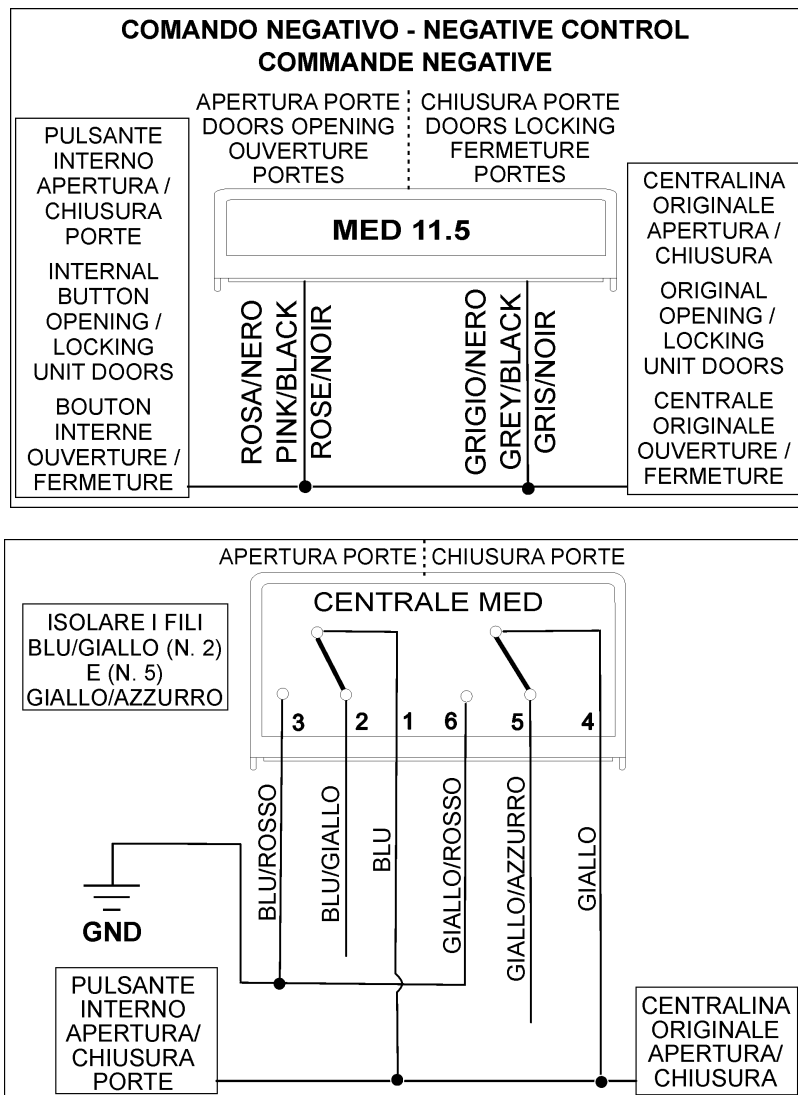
COMANDO NEGATIVO - NEGATIVE CONTROL
COMMANDE NEGATIVE

APERTURA PORTE
DOORS OPENING
OUVERTURE PORTES

CHIUSURA PORTE
DOORS LOCKING
FERMETURE PORTES

PULSANTE INTERNO APERTURA / CHIUSURA PORTE

INTERNAL BUTTON OPENING / LOCKING UNIT DOORS

BOUTON INTERNE OUVERTURE / FERMETURE

MED 11.5

ROSA/NERO
PINK/BLACK
ROSE/NOIR

GRIGIO/NERO
GREY/BLACK
GRIS/NOIR

CENTRALINA ORIGINALE APERTURA / CHIUSURA

ORIGINAL OPENING / LOCKING UNIT DOORS

CENTRALE ORIGINALE OUVERTURE / FERMETURE

APERTURA PORTE
CHIUSURA PORTE

CENTRALE MED

ISOLARE I FILI BLU/GIALLO (N. 2) E (N. 5) GIALLO/AZZURRO

3 2 1 6 5 4

BLU/ROSSO
BLU/GIALLO
BLU
GIALLO/ROSSO
GIALLO/AZZURRO
GIALLO

GND

PULSANTE INTERNO APERTURA/ CHIUSURA PORTE

CENTRALINA ORIGINALE APERTURA/ CHIUSURA